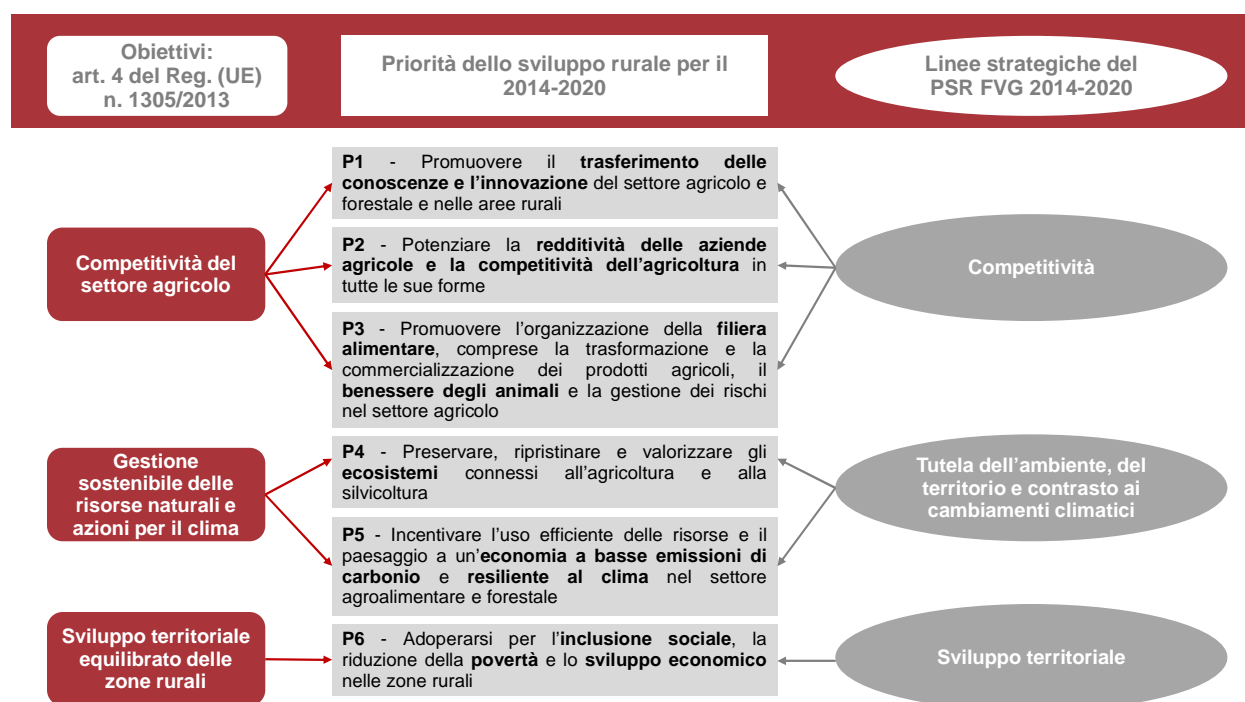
Obiettivi:
art. 4 del Reg. (UE) n. 1305/2013

Priorità dello sviluppo rurale per il 2014-2020

Linee strategiche del PSR FVG 2014-2020

Competitività del settore agricolo

P1 - Promuovere il trasferimento delle conoscenze e l'innovazione del settore agricolo e forestale e nelle aree rurali

P2 - Potenziare la redditività delle aziende agricole e la competitività dell'agricoltura in tutte le sue forme

Competitività

P3 - Promuovere l'organizzazione della filiera alimentare, comprese la trasformazione e la commercializzazione dei prodotti agricoli, il benessere degli animali e la gestione dei rischi nel settore agricolo

Gestione sostenibile delle risorse naturali e azioni per il clima

P4 - Preservare, ripristinare e valorizzare gli ecosistemi connessi all'agricoltura e alla silvicoltura

Tutela dell'ambiente, del territorio e contrasto ai cambiamenti climatici

P5 - Incentivare l'uso efficiente delle risorse e il paesaggio a un'economia a basse emissioni di carbonio e resiliente al clima nel settore agroalimentare e forestale

Sviluppo territoriale equilibrato delle zone rurali

P6 - Adoperarsi per l'inclusione sociale, la riduzione della povertà e lo sviluppo economico nelle zone rurali

Sviluppo territoriale